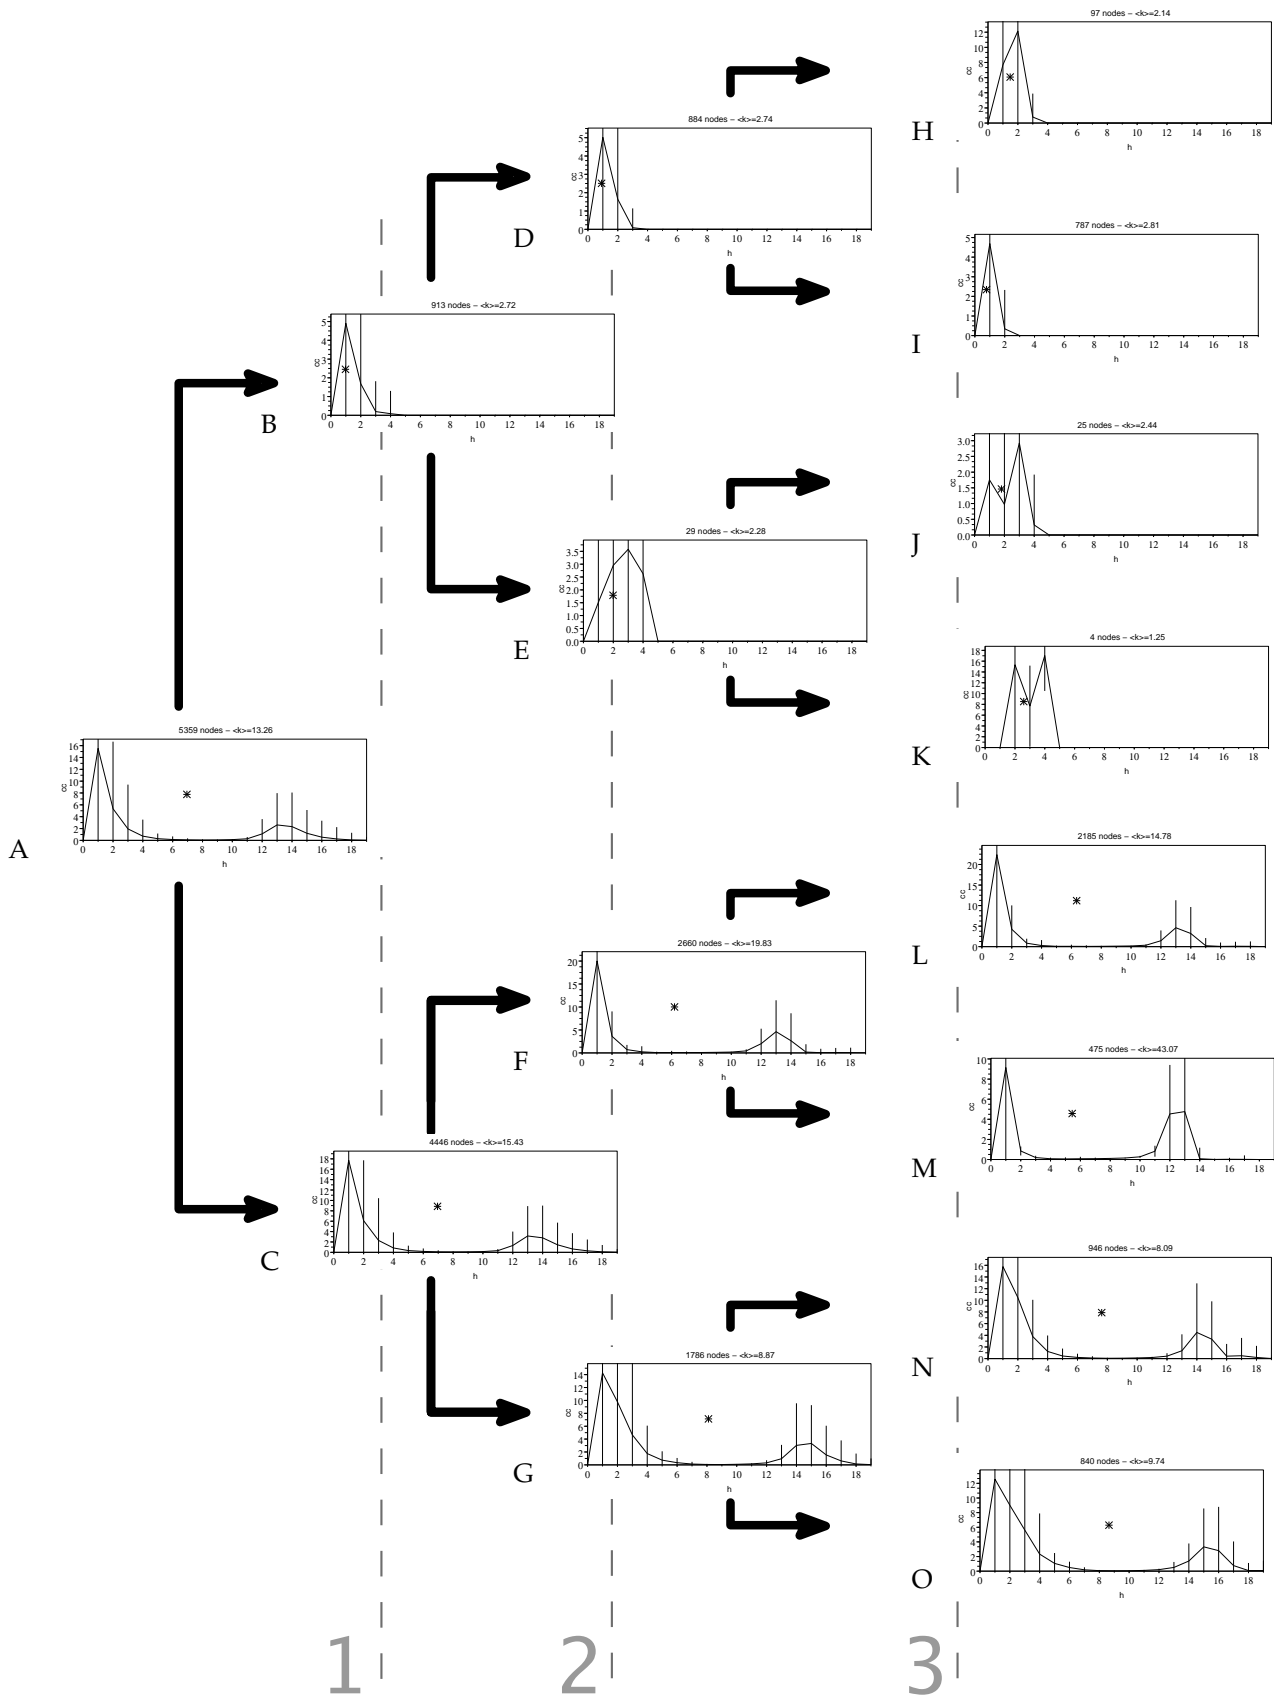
97 nodes – <k>=2.14
cc
h
H

884 nodes – <k>=2.74
cc
h
D

787 nodes – <k>=2.81
cc
h
I

913 nodes – <k>=2.72
cc
h
B

25 nodes – <k>=2.44
cc
h
J

29 nodes – <k>=2.28
cc
h
E

4 nodes – <k>=1.25
cc
h
K

5359 nodes – <k>=13.26
cc
h
A

2185 nodes – <k>=14.78
cc
h
L

2660 nodes – <k>=19.83
cc
h
F

475 nodes – <k>=43.07
cc
h
M

4446 nodes – <k>=15.43
cc
h
C

946 nodes – <k>=8.09
cc
h
N

1786 nodes – <k>=8.87
cc
h
G

840 nodes – <k>=9.74
cc
h
O

1
2
3